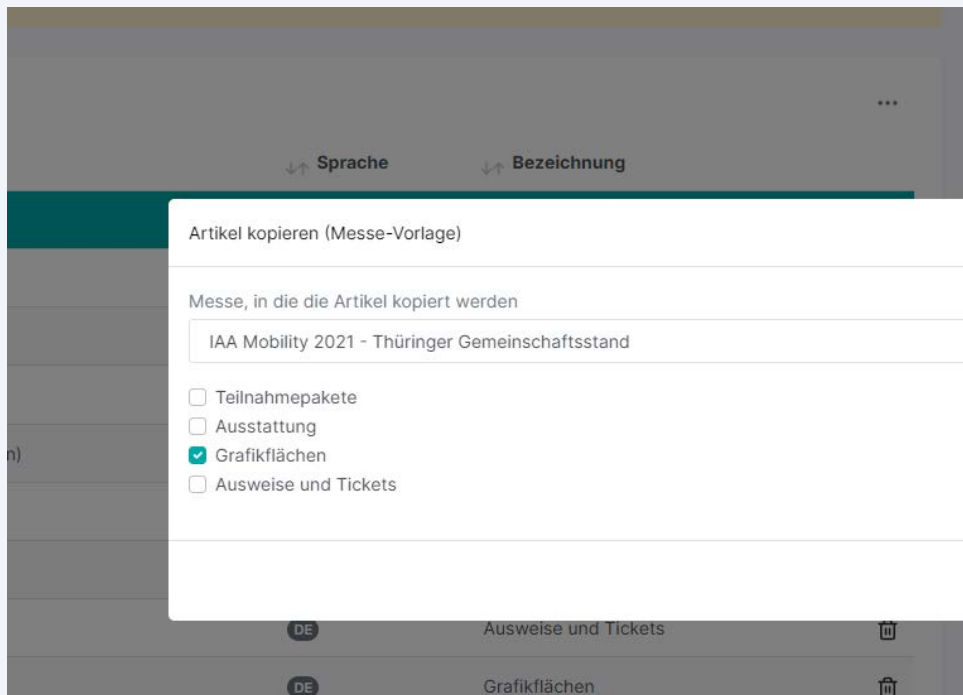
...

Sprache

Bezeichnung

Artikel kopieren (Messe-Vorlage)

Messe, in die die Artikel kopiert werden

IAA Mobility 2021 - Thüringer Gemeinschaftsstand

Teilnahmepakete

Ausstattung

Grafikflächen

Ausweise und Tickets

n)

DE

Ausweise und Tickets

DE

Grafikflächen